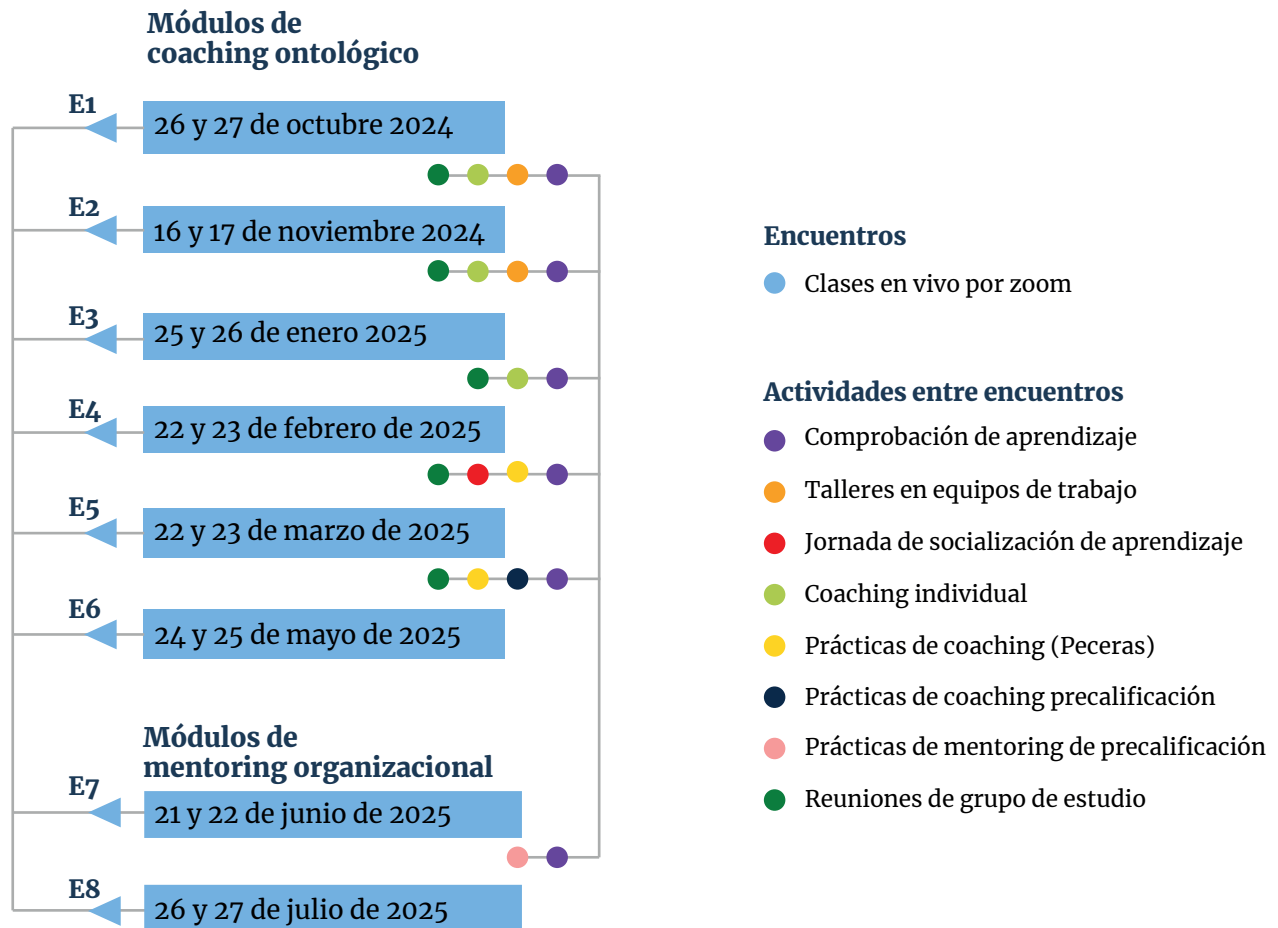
Módulos de coaching ontológico

E1
26 y 27 de octubre 2024

E2
16 y 17 de noviembre 2024

E3
25 y 26 de enero 2025

E4
22 y 23 de febrero de 2025

E5
22 y 23 de marzo de 2025

E6
24 y 25 de mayo de 2025

Módulos de mentoring organizacional

E7
21 y 22 de junio de 2025

E8
26 y 27 de julio de 2025

Encuentros
Clases en vivo por zoom

Actividades entre encuentros
Comprobación de aprendizaje
Talleres en equipos de trabajo
Jornada de socialización de aprendizaje
Coaching individual
Prácticas de coaching (Peceras)
Prácticas de coaching precalificación
Prácticas de mentoring de precalificación
Reuniones de grupo de estudio